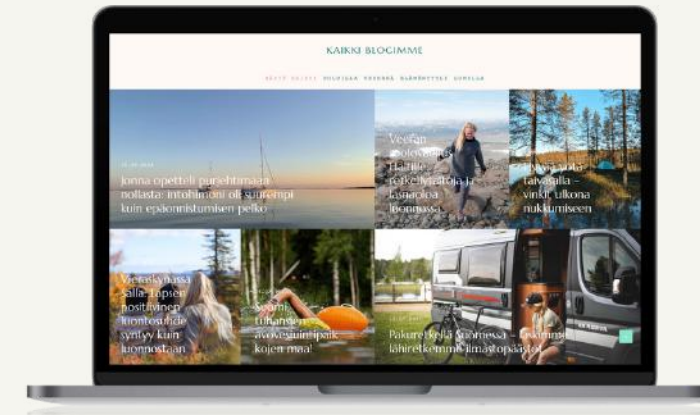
KAIKKI BLOGIMME

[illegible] POHJOLAN VESIEN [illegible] LUONTO

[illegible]

Jonna opetteli purjehtimaan nollasta: intohimoni oli suurempi kuin epäonnistumisen pelko

Veera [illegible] Haltille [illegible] luonnossa

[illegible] talvisella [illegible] ulkona nukkumiseen

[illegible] Salla: Lapsen positiivinen luontosuhde syntyy kun luonnostaan

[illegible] avovesiuintipaik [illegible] koje maa!

Pakurekellä Suomessa – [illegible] lähiretkemme ilmastopäästöt